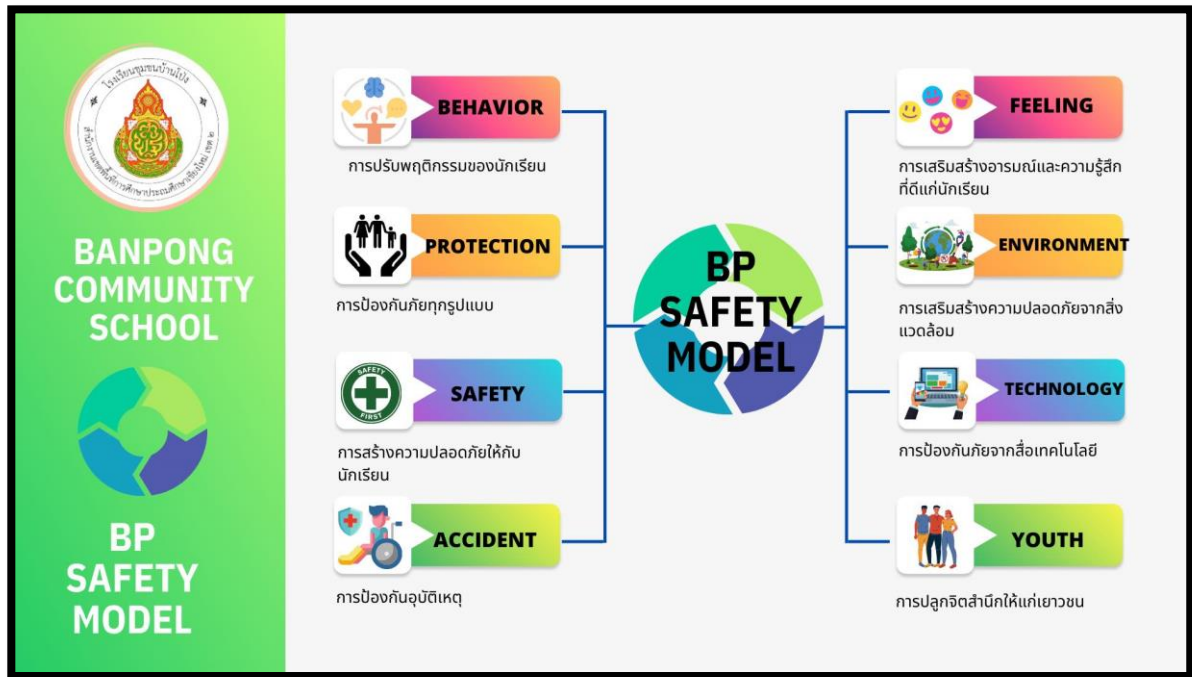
โรงเรียนชุมชนบ้านโป่ง
สำนักงานเขตพื้นที่การศึกษาประถมศึกษาเชียงใหม่ เขต ๒

BANPONG COMMUNITY SCHOOL

BP SAFETY MODEL

BEHAVIOR
การปรับพฤติกรรมของนักเรียน

PROTECTION
การป้องกันภัยทุกรูปแบบ

SAFETY
SAFETY FIRST
การสร้างความปลอดภัยให้กับนักเรียน

ACCIDENT
การป้องกันอุบัติเหตุ

BP SAFETY MODEL

FEELING
การเสริมสร้างอารมณ์และความรู้สึกที่ดีแก่นักเรียน

ENVIRONMENT
การเสริมสร้างความปลอดภัยจากสิ่งแวดล้อม

TECHNOLOGY
การป้องกันภัยจากสื่อเทคโนโลยี

YOUTH
การปลูกจิตสำนึกให้แก่เยาวชน